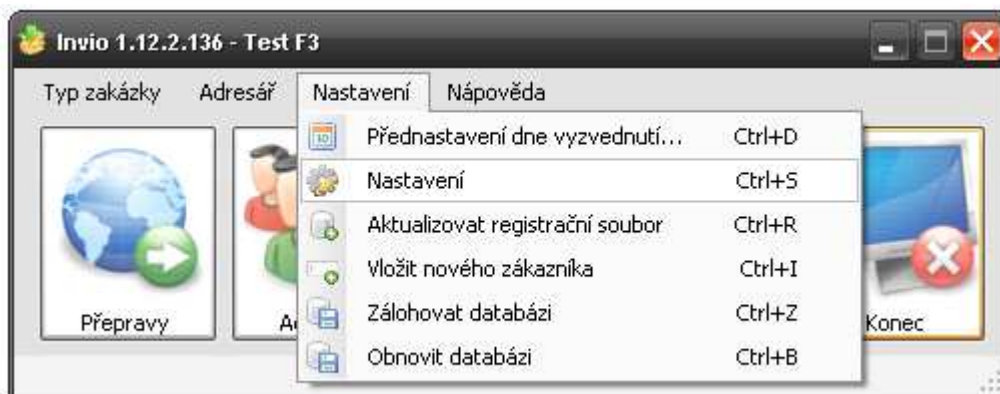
Invio 1.12.2.136 - Test F3

Typ zakázky Adresář Nastavení Nápověda

Přednastavení dne vyzvednutí... Ctrl+D
Nastavení Ctrl+S
Aktualizovat registrační soubor Ctrl+R
Vložit nového zákazníka Ctrl+I
Zálohovat databázi Ctrl+Z
Obnovit databázi Ctrl+B

Přepravy
A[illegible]
Konec